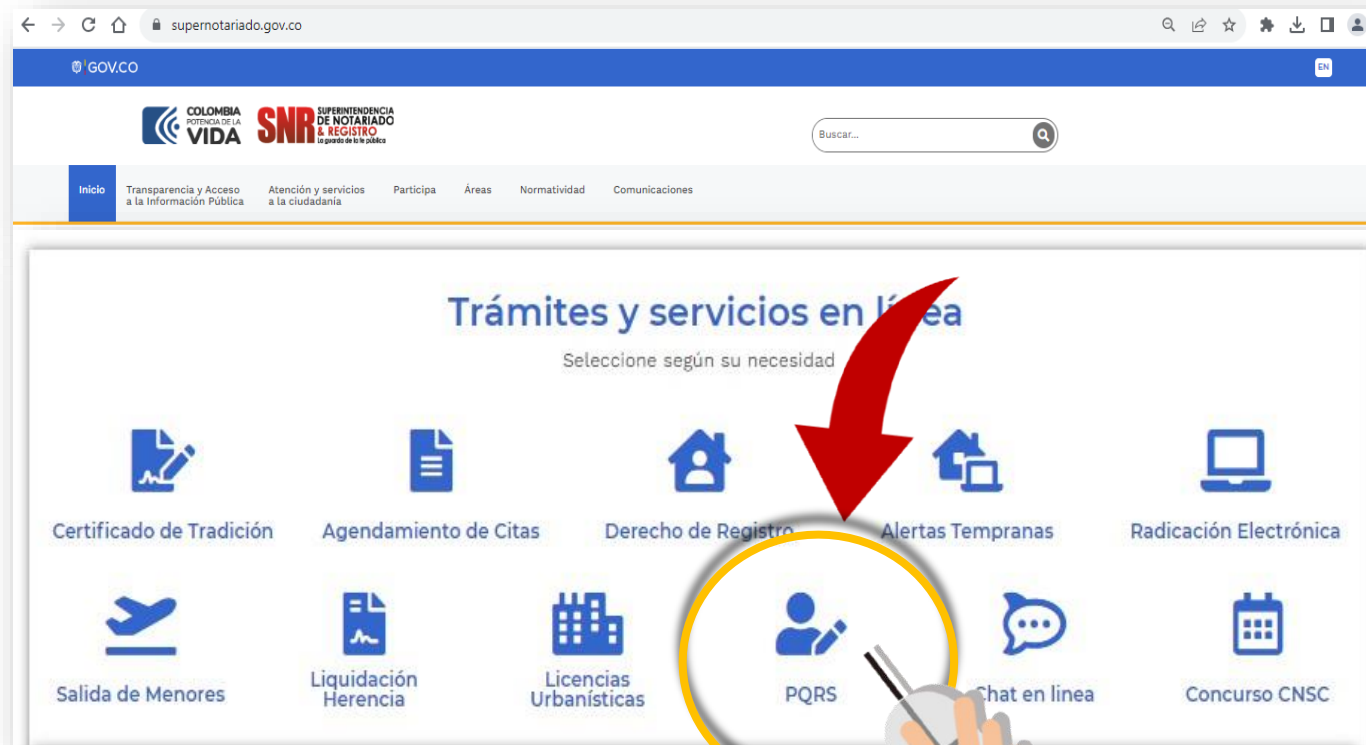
supernotariado.gov.co

GOV.CO

EN

COLOMBIA POTENCIA DE LA VIDA

SNR SUPERINTENDENCIA DE NOTARIADO & REGISTRO La guarda de la fe pública

Buscar...

Inicio

Transparencia y Acceso a la Información Pública

Atención y servicios a la ciudadanía

Participa

Áreas

Normatividad

Comunicaciones

Trámites y servicios en l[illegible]ea

Seleccione según su necesidad

Certificado de Tradición

Agendamiento de Citas

Derecho de Registro

Alertas Tempranas

Radicación Electrónica

Salida de Menores

Liquidación Herencia

Licencias Urbanísticas

PQRS

Chat en linea

Concurso CNSC